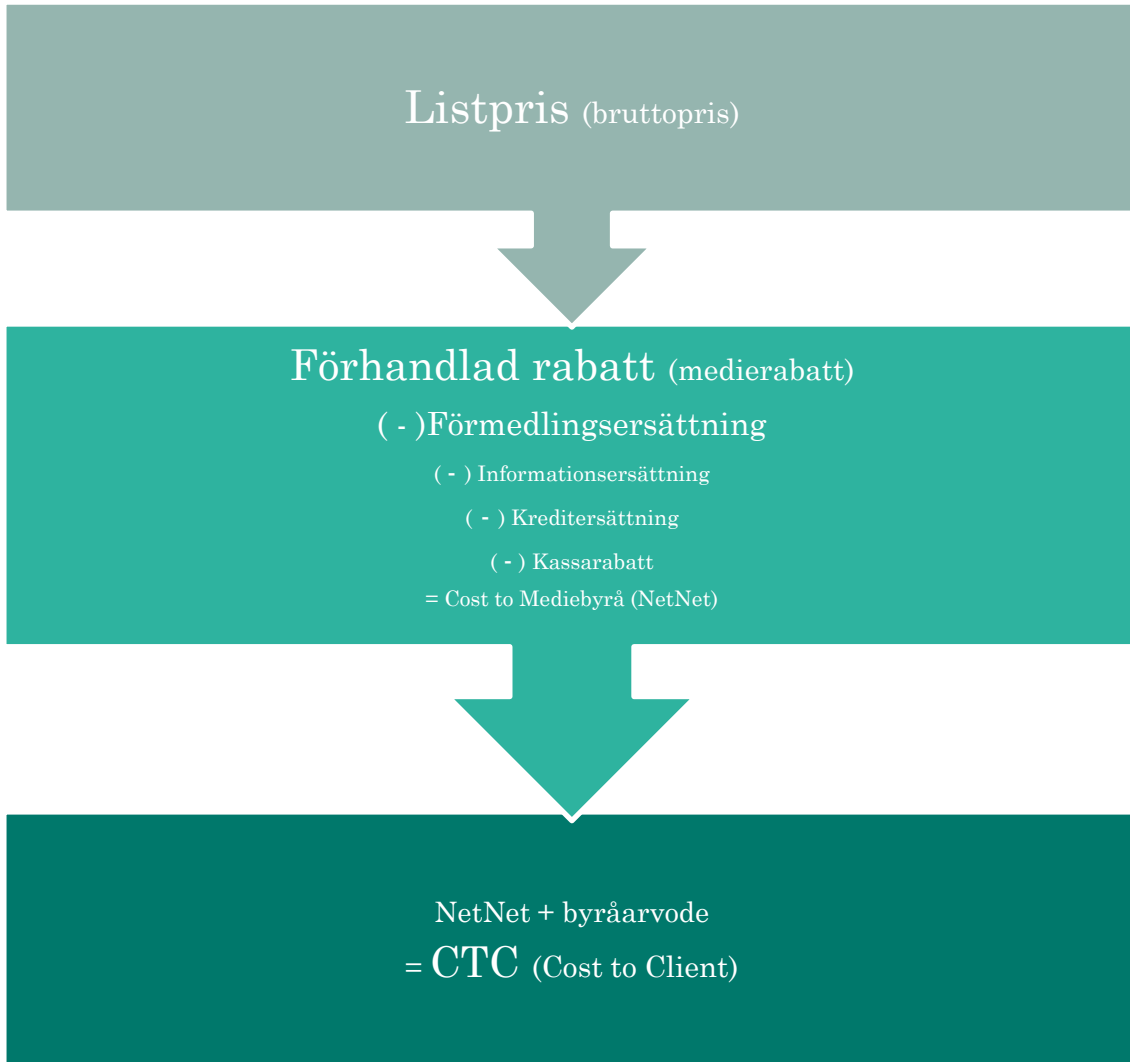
Listpris (bruttopris)

Förhandlad rabatt (medierabatt)

( - )Förmedlingsersättning

( - ) Informationsersättning

( - ) Kreditersättning

( - ) Kassarabatt

= Cost to Mediebyrå (NetNet)

NetNet + byråarvode

= CTC (Cost to Client)